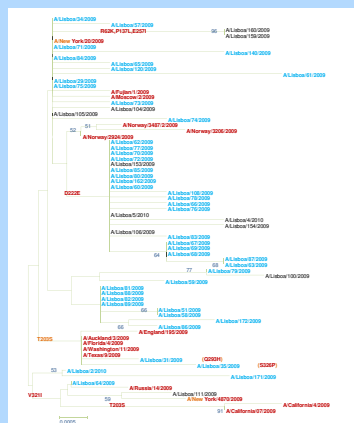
A/Lisboa/34/2009
A/Lisboa/57/2009
R62K,P137L,E257I
96
A/Lisboa/160/2009
A/Lisboa/159/2009
A/New York/20/2009
A/Lisboa/71/2009
A/Lisboa/140/2009
A/Lisboa/64/2009
A/Lisboa/65/2009
A/Lisboa/120/2009
A/Lisboa/51/2009
A/Lisboa/29/2009
A/Lisboa/75/2009
A/Fujian/1/2009
A/Moscow/2/2009
A/Lisboa/73/2009
A/Lisboa/104/2009
A/Lisboa/105/2009
A/Lisboa/74/2009
51
A/Norway/3487-2/2009
52
A/Norway/3206/2009
A/Norway/2024/2009
A/Lisboa/62/2009
A/Lisboa/77/2009
A/Lisboa/76/2009
A/Lisboa/72/2009
A/Lisboa/153/2009
A/Lisboa/85/2009
A/Lisboa/80/2009
D222E
A/Lisboa/102/2009
A/Lisboa/60/2009
A/Lisboa/108/2009
A/Lisboa/78/2009
A/Lisboa/66/2009
A/Lisboa/70/2009
A/Lisboa/5/2010
A/Lisboa/4/2010
A/Lisboa/154/2009
A/Lisboa/106/2009
A/Lisboa/63/2009
A/Lisboa/67/2009
A/Lisboa/69/2009
A/Lisboa/68/2009
64
A/Lisboa/87/2009
68
A/Lisboa/83/2009
77
A/Lisboa/79/2009
A/Lisboa/100/2009
A/Lisboa/59/2009
A/Lisboa/81/2009
A/Lisboa/88/2009
A/Lisboa/82/2009
A/Lisboa/89/2009
A/Lisboa/61/2009
A/Lisboa/58/2009
A/Lisboa/172/2009
66
A/Lisboa/86/2009
T203S
A/England/195/2009
A/Auckland/3/2009
A/Florida/4/2009
A/Washington/11/2009
A/Texas/9/2009
A/Lisboa/31/2009
Q293H
52
A/Lisboa/2/2010
A/Lisboa/35/2009
S326P
A/Lisboa/171/2009
V321I
A/Lisboa/84/2009
A/Russia/14/2009
A/Lisboa/111/2009
59
A/New York/4870/2009
T203S
91
A/California/07/2009
A/California/4/2009
0.0005